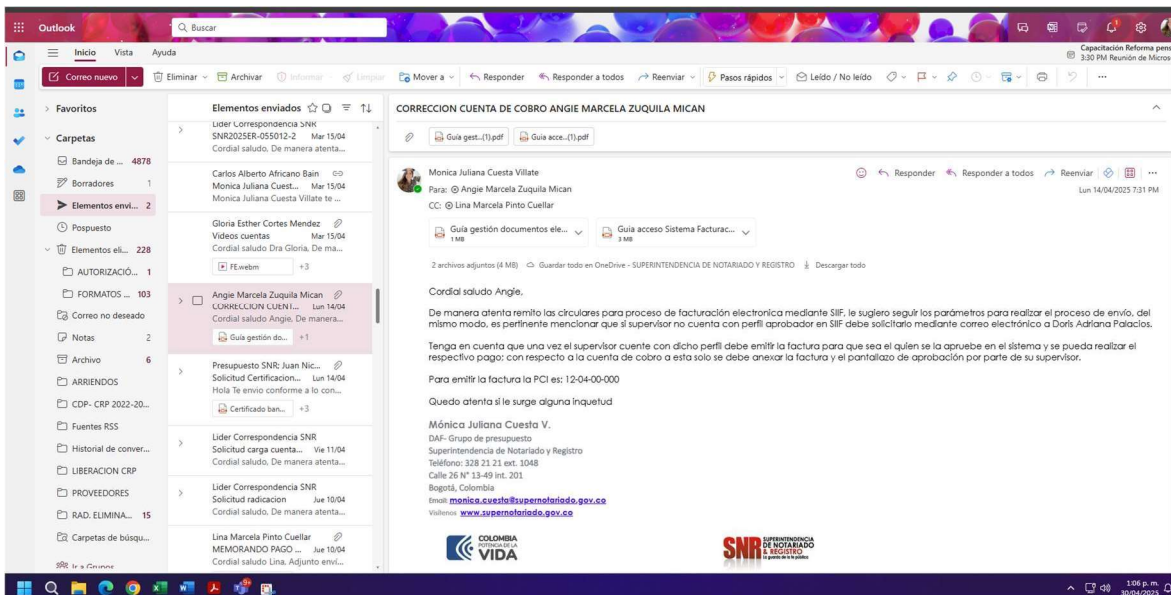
Outlook
Buscar
Capacitación Reforma pens
3:30 PM Reunión de Micros
Inicio Vista Ayuda
Correo nuevo
Eliminar Archivar Informar Limpiar Mover a Responder Responder a todos Reenviar Pasos rápidos Leído / No leído ...

Favoritos
Carpetas
Bandeja de ... 4878
Borradores 1
Elementos envi... 2
Pospuesto
Elementos eli... 228
AUTORIZACIÓ... 1
FORMATOS ... 103
Correo no deseado
Notas 2
Archivo 6
ARRIENDOS
CDP- CRP 2022-20...
Fuentes RSS
Historial de conver...
LIBERACION CRP
PROVEEDORES
RAD. ELIMINA... 15
Carpetas de búsqu...
Ir a Grupos

Elementos enviados
Lider Correspondencia SNR
SNR2025ER-055012-2 Mar 15/04
Cordial saludo, De manera atenta...
Carlos Alberto Africano Bain
Monica Juliana Cuest... Mar 15/04
Monica Juliana Cuesta Villate te ...
Gloria Esther Cortes Mendez
Videos cuentas Mar 15/04
Cordial saludo Dra Gloria, De ma...
FE.webm +3
Angie Marcela Zuquila Mican
CORRECCION CUENT... Lun 14/04
Cordial saludo Angie, De manera...
Guía gestión do... +1
Presupuesto SNR; Juan Nic...
Solicitud Certificacion... Lun 14/04
Hola Te envio conforme a lo con...
Certificado ban... +3
Lider Correspondencia SNR
Solicitud carga cuenta... Vie 11/04
Cordial saludo, De manera atenta...
Lider Correspondencia SNR
Solicitud radicacion Jue 10/04
Cordial saludo, De manera atenta...
Lina Marcela Pinto Cuellar
MEMORANDO PAGO ... Jue 10/04
Cordial saludo Lina, Adjunto envi...

CORRECCION CUENTA DE COBRO ANGIE MARCELA ZUQUILA MICAN
Guia gest...(1).pdf Guia acce...(1).pdf
Monica Juliana Cuesta Villate
Para: Angie Marcela Zuquila Mican
CC: Lina Marcela Pinto Cuellar
Responder Responder a todos Reenviar
Lun 14/04/2025 7:31 PM
Guía gestión documentos ele... 1 MB
Guía acceso Sistema Facturac... 3 MB
2 archivos adjuntos (4 MB) Guardar todo en OneDrive - SUPERINTENDENCIA DE NOTARIADO Y REGISTRO Descargar todo

Cordial saludo Angie,

De manera atenta remito las circulares para proceso de facturación electronica mediante SIIF, le sugiero seguir los parámetros para realizar el proceso de envío, del mismo modo, es pertinente mencionar que si supervisor no cuenta con perfil aprobador en SIIF debe solicitarlo mediante correo electrónico a Doris Adriana Palacios.

Tenga en cuenta que una vez el supervisor cuente con dicho perfil debe emitir la factura para que sea el quien se la apruebe en el sistema y se pueda realizar el respectivo pago; con respecto a la cuenta de cobro a esta solo se debe anexar la factura y el pantallazo de aprobación por parte de su supervisor.

Para emitir la factura la PCI es: 12-04-00-000

Quedo atenta si le surge alguna inquetud

Mónica Juliana Cuesta V.
DAF- Grupo de presupuesto
Superintendencia de Notariado y Registro
Teléfono: 328 21 21 ext. 1048
Calle 26 N° 13-49 int. 201
Bogotá, Colombia
Email: monica.cuesta@supernotariado.gov.co
Visítenos www.supernotariado.gov.co

COLOMBIA POTENCIA DE LA VIDA
SNR SUPERINTENDENCIA DE NOTARIADO & REGISTRO

1:06 p. m.
30/04/2025